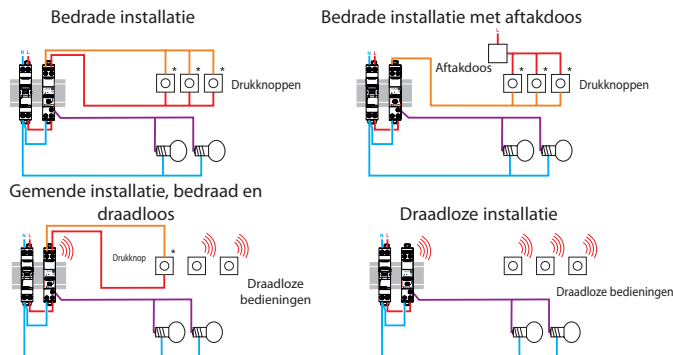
Bedrade installatie

N L

* * *
Drukknoppen

Bedrade installatie met aftakdoos

N L

L
Aftakdoos
* * *
Drukknoppen

Gemende installatie, bedraad en draadloos

N L

Drukknop *

Draadloze bedieningen

Draadloze installatie

N L

Draadloze bedieningen